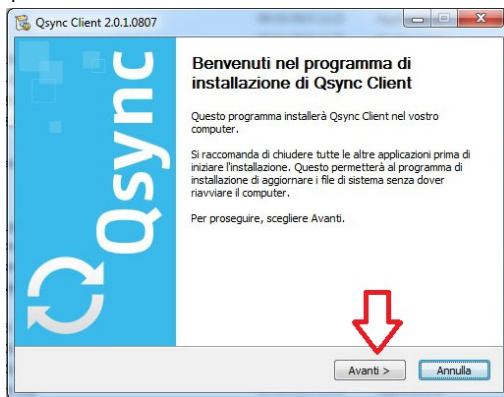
Qsync Client 2.0.1.0807

Qsync

Benvenuti nel programma di installazione di Qsync Client

Questo programma installerà Qsync Client nel vostro computer.

Si raccomanda di chiudere tutte le altre applicazioni prima di iniziare l'installazione. Questo permetterà al programma di installazione di aggiornare i file di sistema senza dover riavviare il computer.

Per proseguire, scegliere Avanti.

Avanti >

Annulla